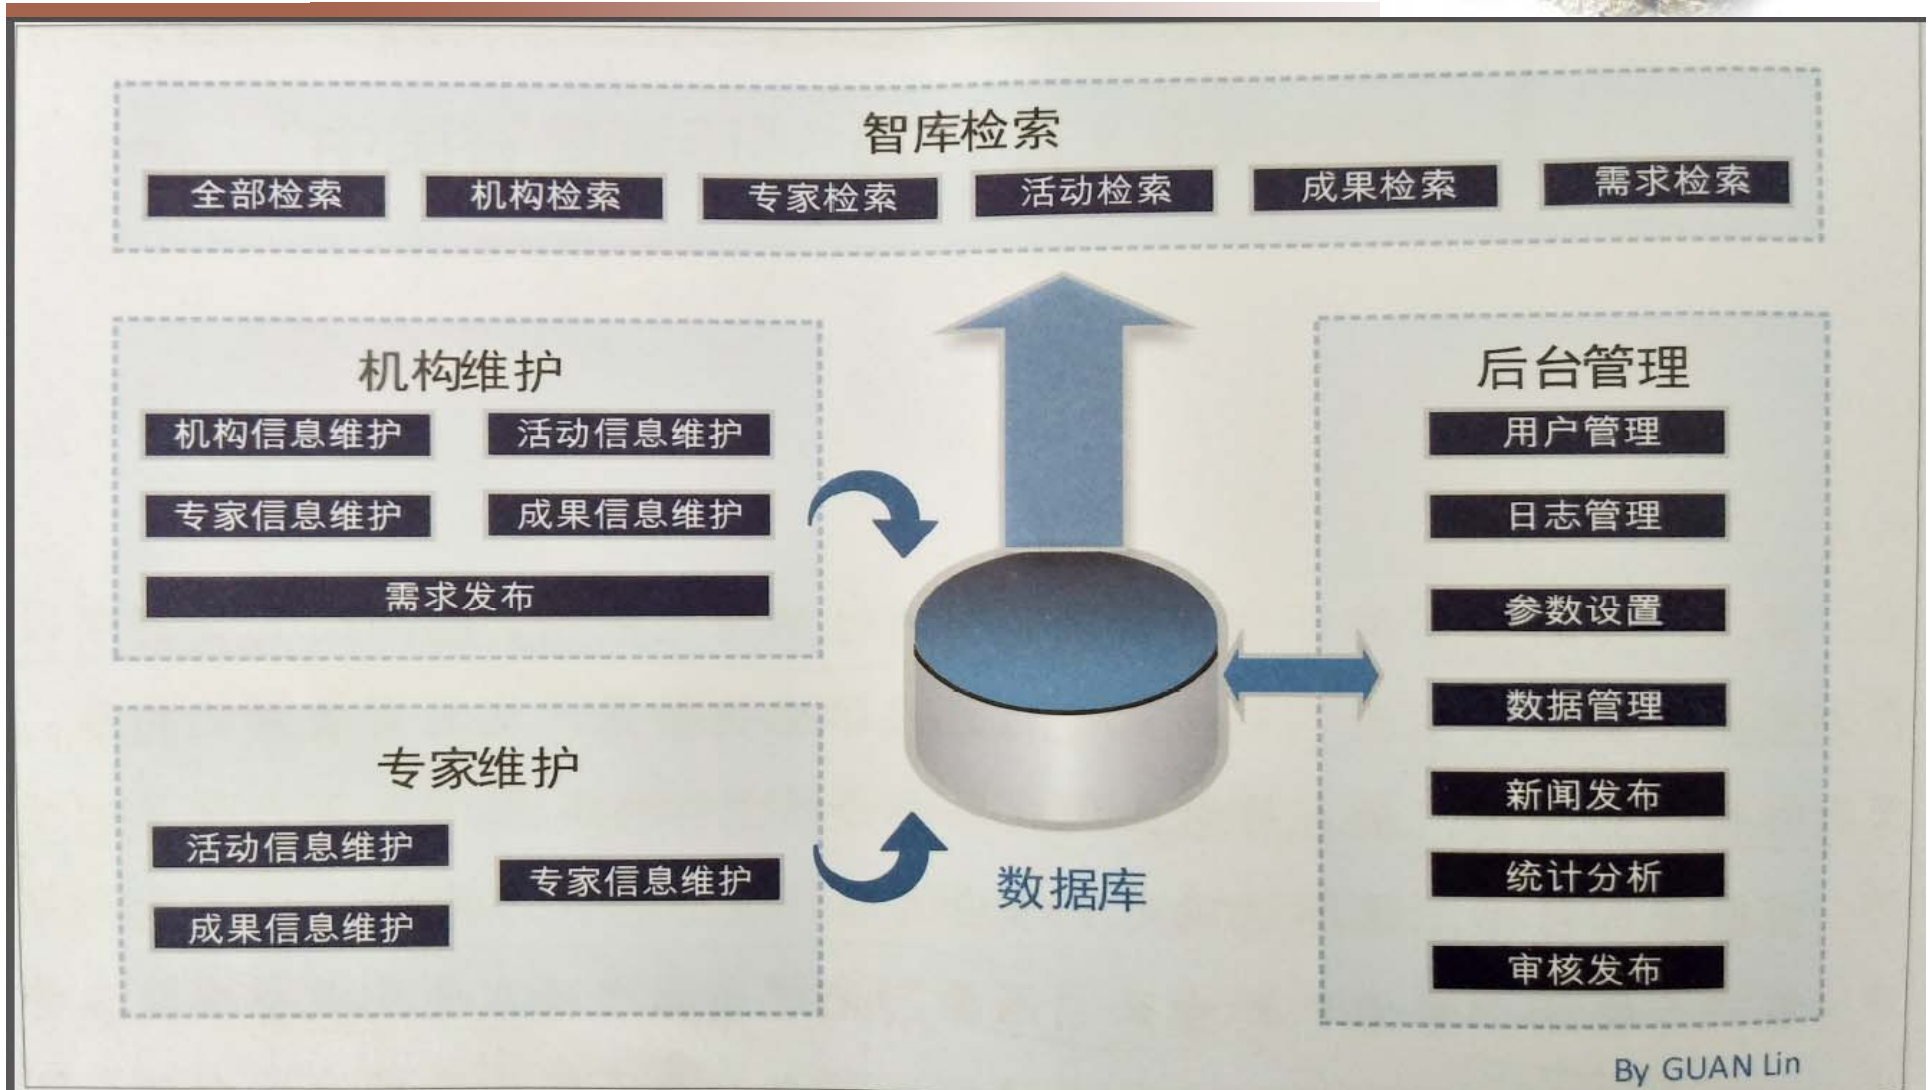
智库检索

全部检索 机构检索 专家检索 活动检索 成果检索 需求检索

机构维护

机构信息维护 活动信息维护

专家信息维护 成果信息维护

需求发布

专家维护

活动信息维护

专家信息维护

成果信息维护

数据库

后台管理

用户管理

日志管理

参数设置

数据管理

新闻发布

统计分析

审核发布

By GUAN Lin